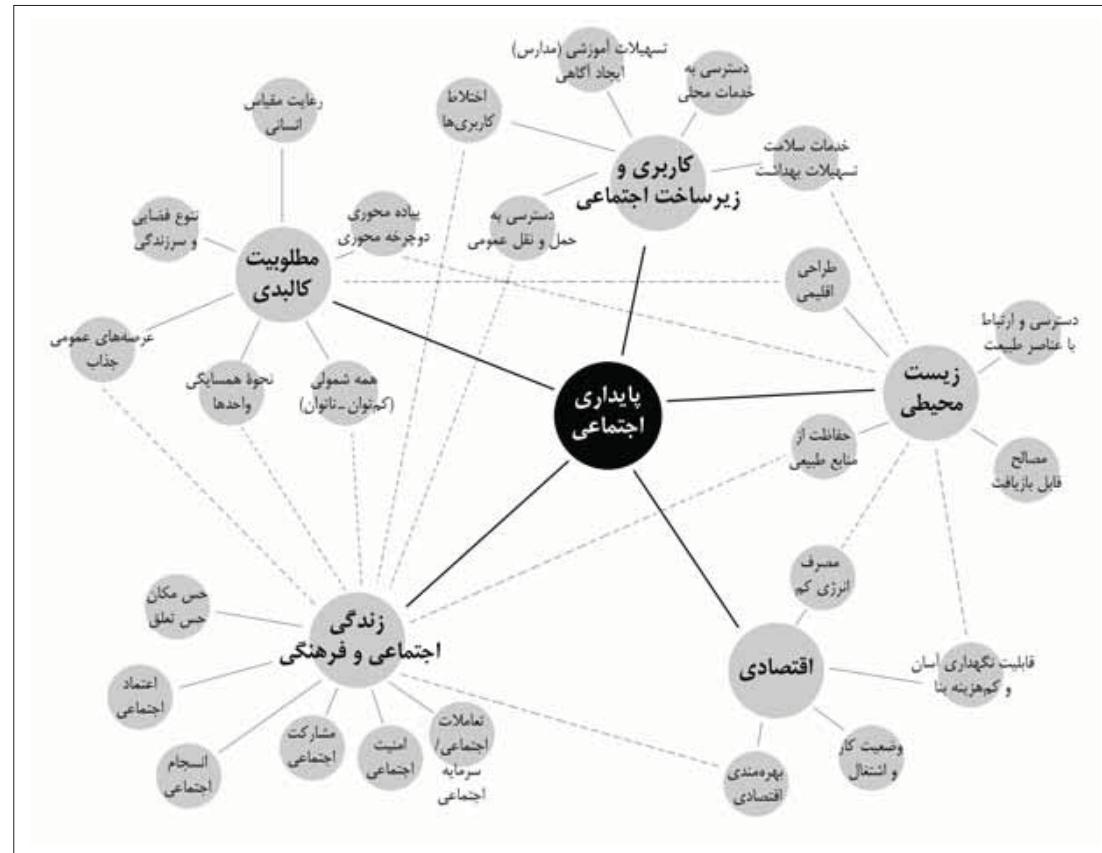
پایداری اجتماعی

کاربری و زیرساخت اجتماعی

تسهیلات آموزشی (مدارس) ایجاد آگاهی

دسترسی به خدمات محلی

اختلاط کاربری‌ها

خدمات سلامت تسهیلات بهداشت

دسترسی به حمل و نقل عمومی

مطلوبیت کالبدی

رعایت مقیاس انسانی

تنوع فضایی و سرزندگی

پیاده محوری دوچرخه محوری

عرصه‌های عمومی جذاب

نحوهٔ همسایگی واحدها

همه شمولی (کم‌توان ـ ناتوان)

زیست محیطی

طراحی اقلیمی

دسترسی و ارتباط با عناصر طبیعت

حفاظت از منابع طبیعی

مصالح قابل بازیافت

اقتصادی

مصرف انرژی کم

قابلیت نگهداری آسان و کم‌هزینه بنا

وضعیت کار و اشتغال

بهره‌مندی اقتصادی

زندگی اجتماعی و فرهنگی

حس مکان حس تعلق

اعتماد اجتماعی

انسجام اجتماعی

مشارکت اجتماعی

امنیت اجتماعی

تعاملات اجتماعی/ سرمایه اجتماعی